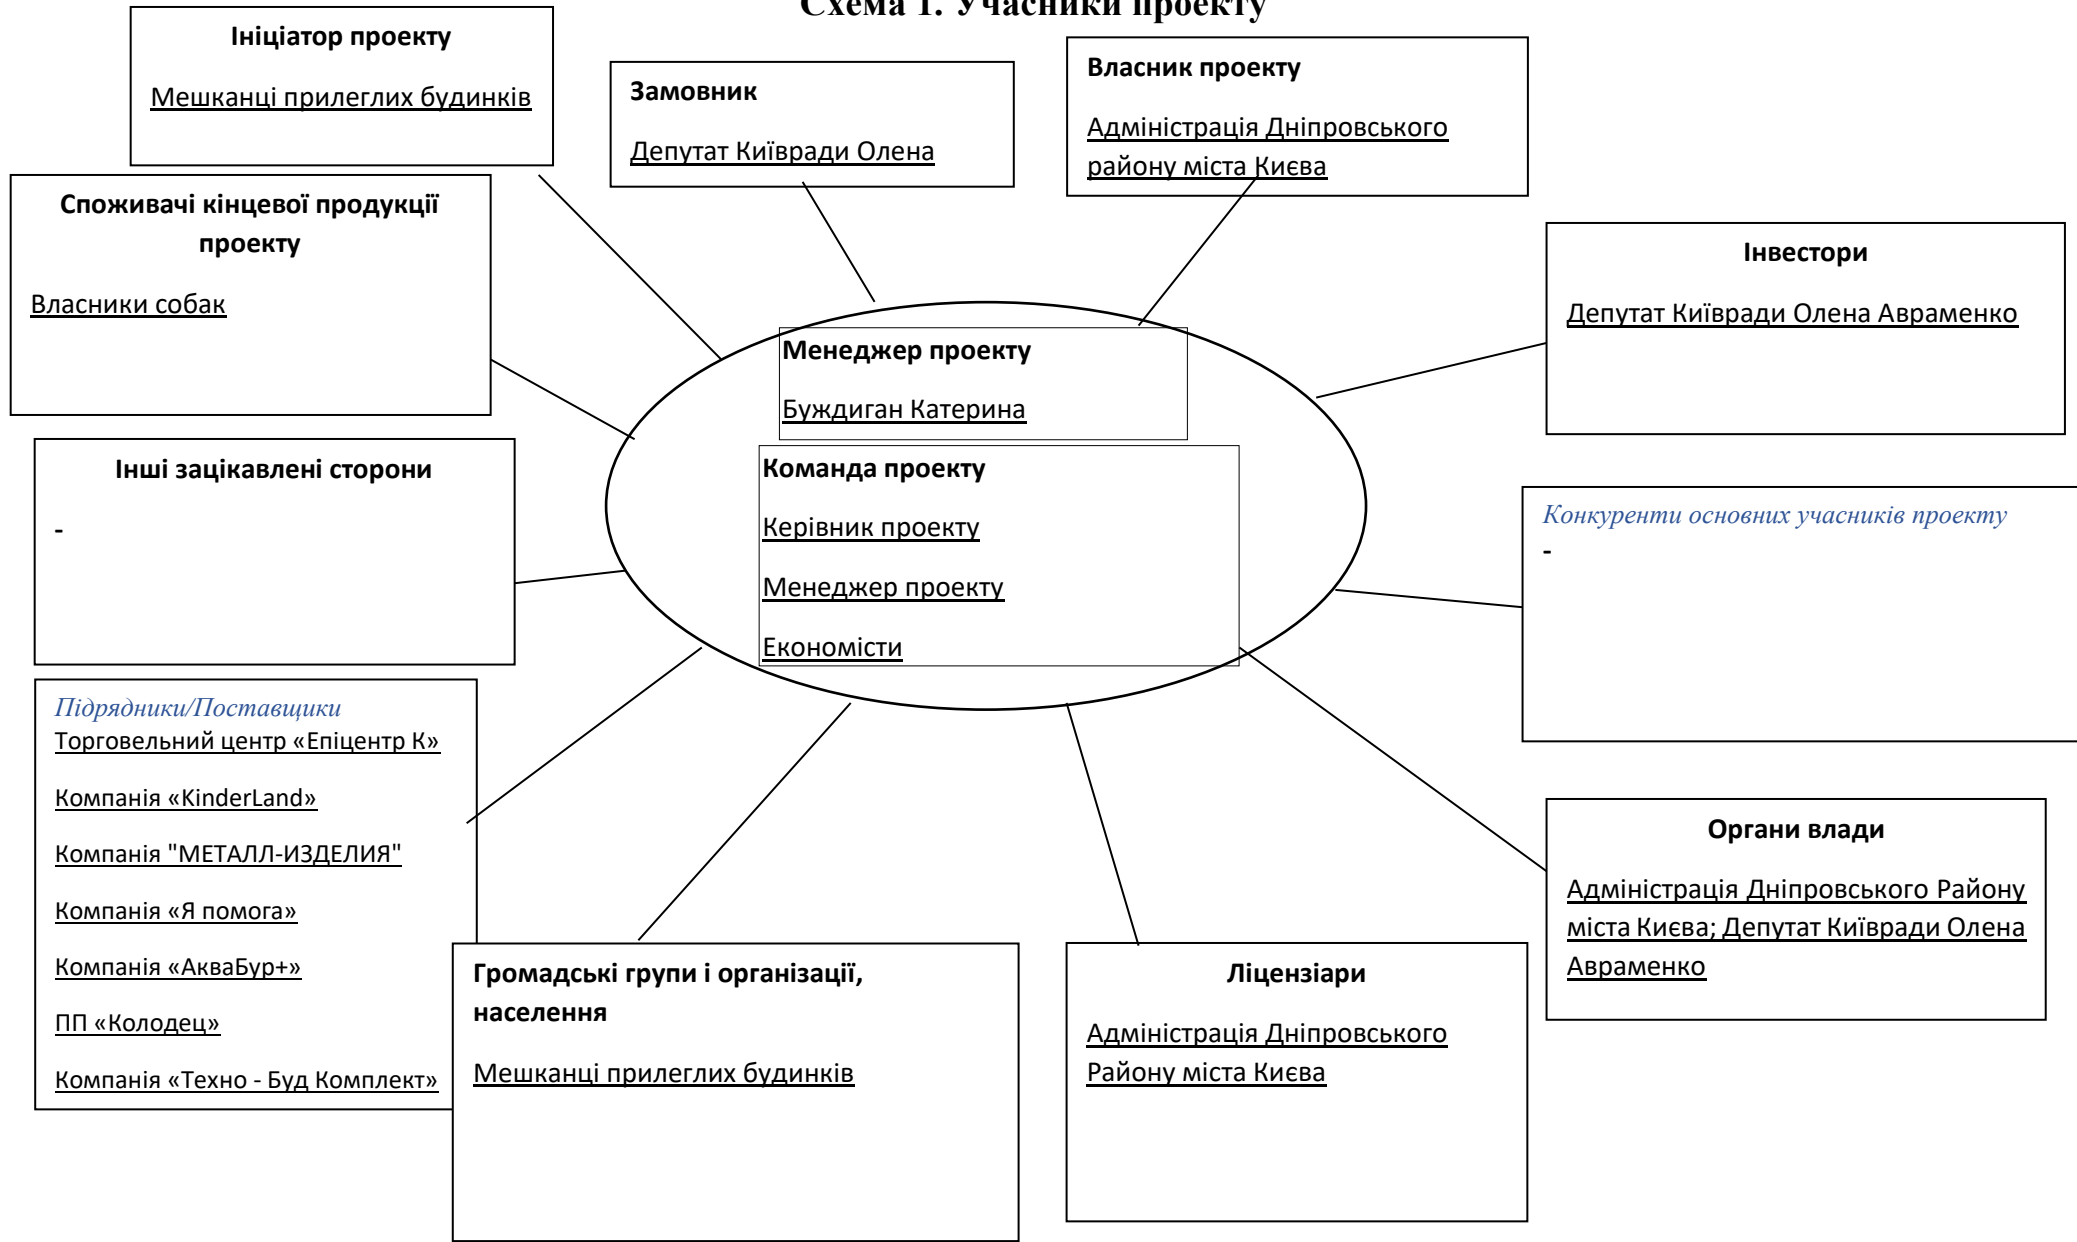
Схема 1. Учасники проекту

Ініціатор проекту

Мешканці прилеглих будинків

Замовник

Депутат Київради Олена

Власник проекту

Адміністрація Дніпровського району міста Києва

Споживачі кінцевої продукції проекту

Власники собак

Інвестори

Депутат Київради Олена Авраменко

Менеджер проекту

Буждиган Катерина

Команда проекту

Керівник проекту

Менеджер проекту

Економісти

Інші зацікавлені сторони

-

Конкуренти основних учасників проекту

-

Підрядники/Поставщики

Торговельний центр «Епіцентр К»

Компанія «KinderLand»

Компанія "МЕТАЛЛ-ИЗДЕЛИЯ"

Компанія «Я помога»

Компанія «АкваБур+»

ПП «Колодец»

Компанія «Техно - Буд Комплект»

Органи влади

Адміністрація Дніпровського Району міста Киева; Депутат Київради Олена Авраменко

Громадські групи і організації, населення

Мешканці прилеглих будинків

Ліцензіари

Адміністрація Дніпровського Району міста Києва